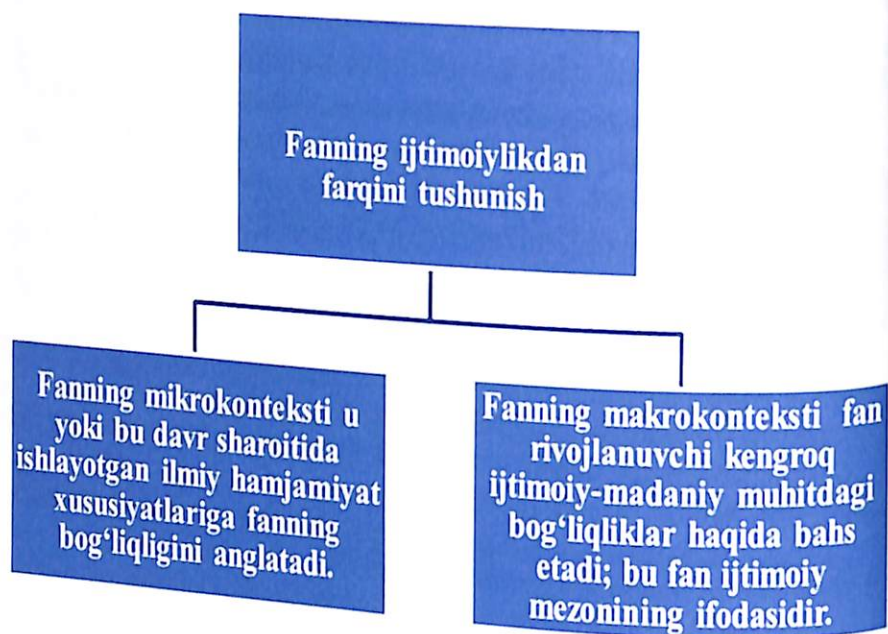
Fanning ijtimoiylikdan farqini tushunish

Fanning mikrokonteksti u yoki bu davr sharoitida ishlayotgan ilmiy hamjamiyat xususiyatlariga fanning bog'liqligini anglatadi.

Fanning makrokonteksti fan rivojlanuvchi kengroq ijtimoiy-madaniy muhitdagi bog'liqliklar haqida bahs etadi; bu fan ijtimoiy mezonining ifodasidir.